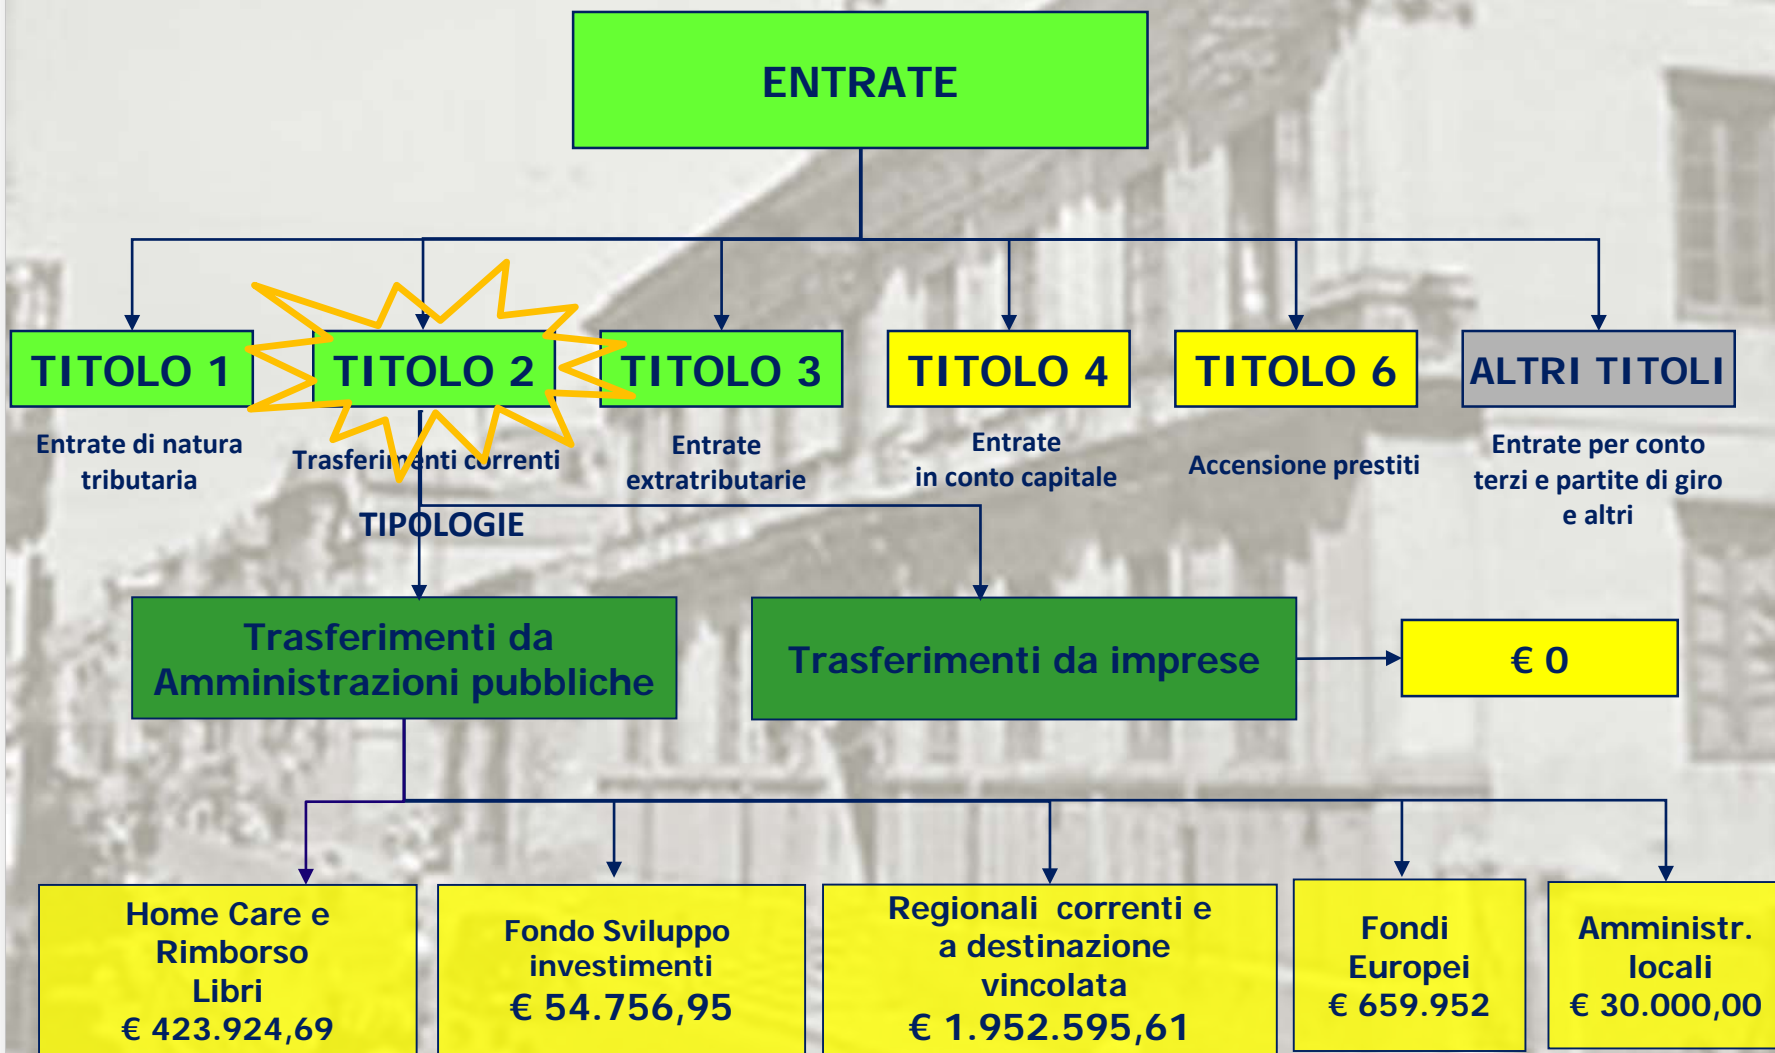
ENTRATE

TITOLO 1
Entrate di natura tributaria

TITOLO 2
Trasferimenti correnti

TITOLO 3
Entrate extratributarie

TITOLO 4
Entrate in conto capitale

TITOLO 6
Accensione prestiti

ALTRI TITOLI
Entrate per conto terzi e partite di giro e altri

TIPOLOGIE

Trasferimenti da Amministrazioni pubbliche

Trasferimenti da imprese

€ 0

Home Care e Rimborso Libri
€ 423.924,69

Fondo Sviluppo investimenti
€ 54.756,95

Regionali correnti e a destinazione vincolata
€ 1.952.595,61

Fondi Europei
€ 659.952

Amministr. locali
€ 30.000,00